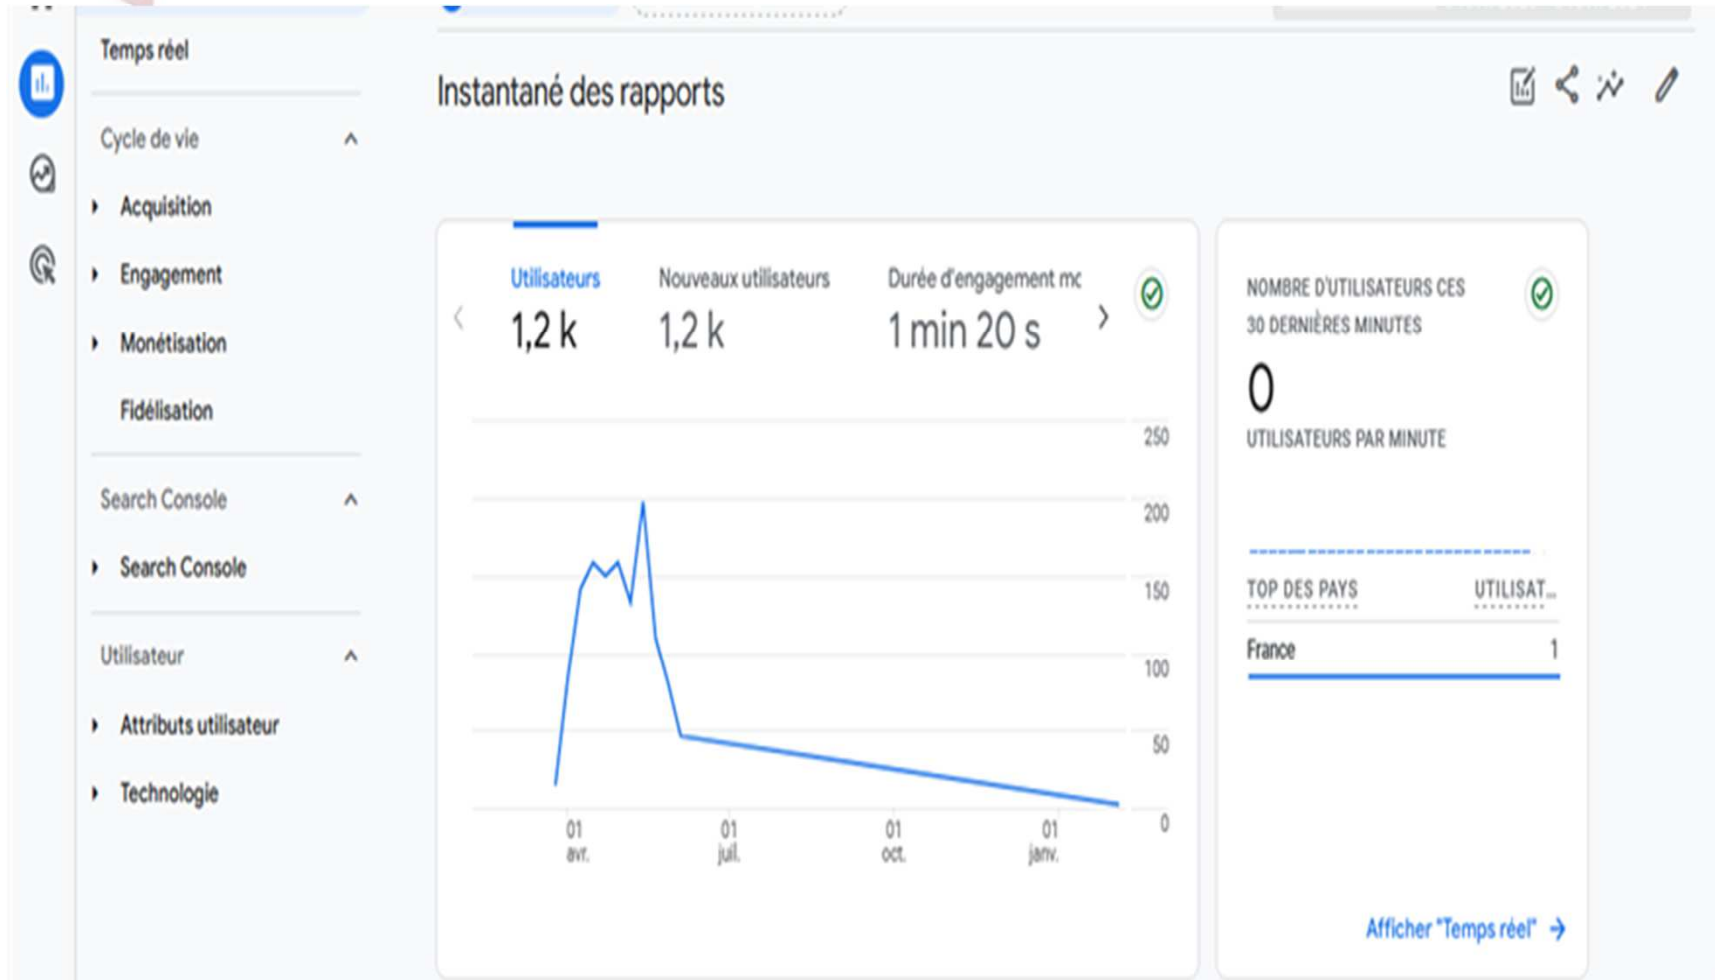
Temps réel

Cycle de vie

Acquisition

Engagement

Monétisation

Fidélisation

Search Console

Search Console

Utilisateur

Attributs utilisateur

Technologie

Instantané des rapports

Utilisateurs
1,2 k

Nouveaux utilisateurs
1,2 k

Durée d'engagement mc
1 min 20 s

250
200
150
100
50
0

01 avr.
01 juil.
01 oct.
01 janv.

NOMBRE D'UTILISATEURS CES 30 DERNIÈRES MINUTES
0
UTILISATEURS PAR MINUTE

| TOP DES PAYS | UTILISAT... |
|---|---|
| France | 1 |

Afficher "Temps réel"